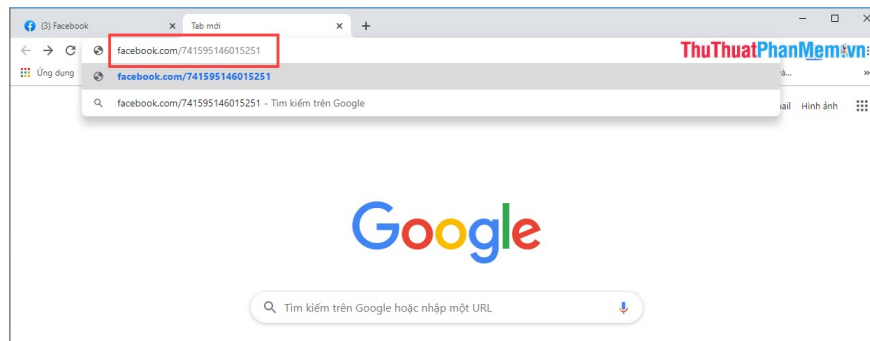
(3) Facebook
Tab mới
+
facebook.com/741595146015251
ThuThuatPhanMem.vn
Ứng dụng
facebook.com/741595146015251
facebook.com/741595146015251 - Tìm kiếm trên Google
ail Hình ảnh
Google
Tìm kiếm trên Google hoặc nhập một URL